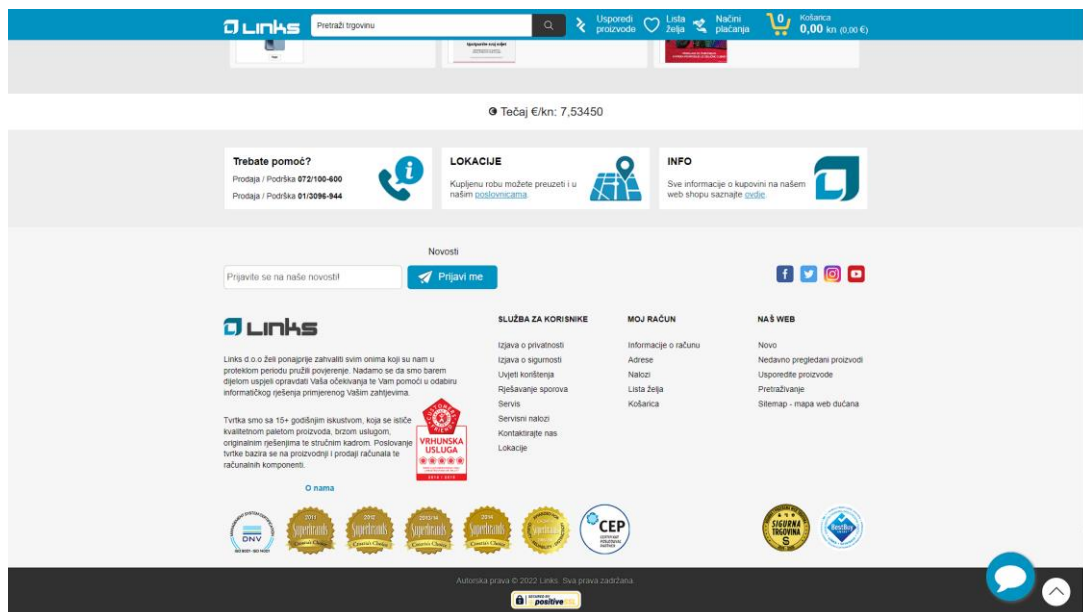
Links
Pretraži trgovinu
Usporedi proizvode
Lista želja
Načini plaćanja
0
Košarica
0,00 kn (0,00 €)

Tečaj €/kn: 7,53450

Trebate pomoć?
Prodaja / Podrška 072/100-600
Prodaja / Podrška 01/3096-944

LOKACIJE
Kupljenu robu možete preuzeti i u našim poslovnicama.

INFO
Sve informacije o kupovini na našem web shopu saznajte ovdje

Novosti
Prijavite se na naše novosti!
Prijavi me

Links

Links d.o.o želi ponajprije zahvaliti svim onima koji su nam u proteklom periodu pružili povjerenje. Nadamo se da smo barem djelom uspjeli opravdati Vaša očekivanja te Vam pomoći u odabiru informatičkog rješenja primjerenog Vašim zahtjevima.

Tvrtka smo sa 15+ godišnjim iskustvom, koja se ističe kvalitetnom paletom proizvoda, brzom uslugom, originalnim rješenjima te stručnim kadrom. Poslovanje tvrtke bazira se na prodaji i prodaji računala te računalnih komponenti.

VRHUNSKA USLUGA

O nama

SLUŽBA ZA KORISNIKE
Izjava o privatnosti
Izjava o sigurnosti
Uvjeti korištenja
Rješavanje sporova
Servis
Servisni nalozi
Kontaktirajte nas
Lokacije

MOJ RAČUN
Informacije o računu
Adrese
Nalozi
Lista želja
Košarica

NAŠ WEB
Novo
Nedavno pregledani proizvodi
Usporedite proizvode
Pretraživanje
Sitemap - mapa web dućana

DNV
Superbrands
CEP
SIGURNA TRGOVINA

Autorska prava © 2022 Links. Sva prava zadržana.
positive